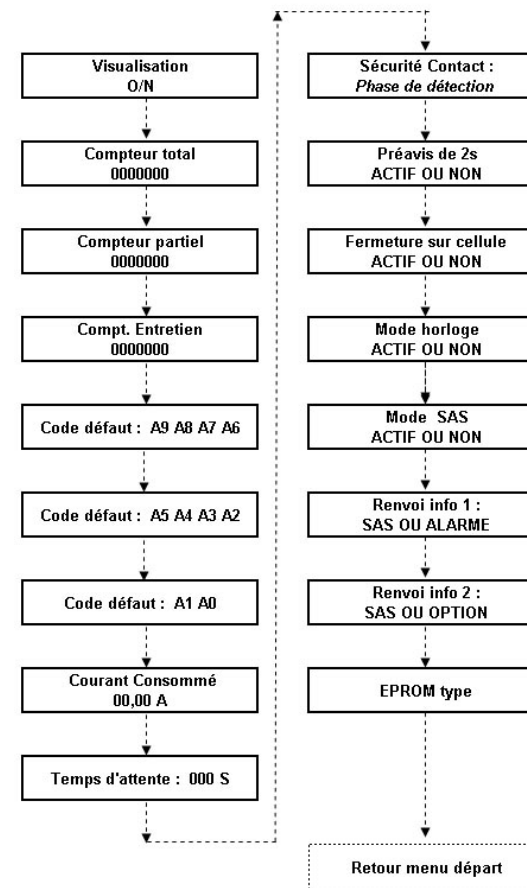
Visualisation
O/N

Compteur total
0000000

Compteur partiel
0000000

Compt. Entretien
0000000

Code défaut : A9 A8 A7 A6

Code défaut : A5 A4 A3 A2

Code défaut : A1 A0

Courant Consommé
00,00 A

Temps d'attente : 000 S

Sécurité Contact :
Phase de détection

Préavis de 2s
ACTIF OU NON

Fermeture sur cellule
ACTIF OU NON

Mode horloge
ACTIF OU NON

Mode SAS
ACTIF OU NON

Renvoi info 1 :
SAS OU ALARME

Renvoi info 2 :
SAS OU OPTION

EPROM type

Retour menu départ